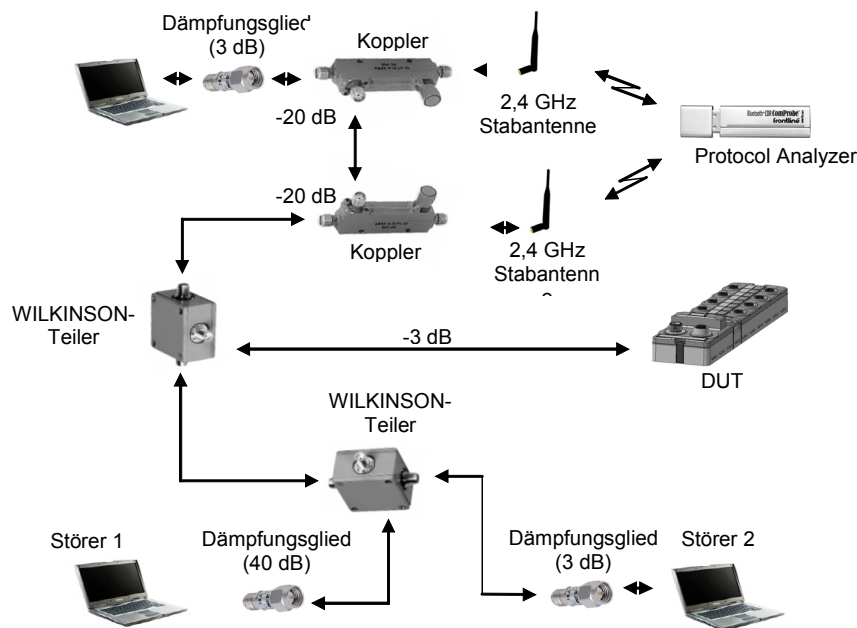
Dämpfungsglied (3 dB)

Koppler

2,4 GHz Stabantenne

Bluetooth ComProbe frontline

Protocol Analyzer

-20 dB

-20 dB

Koppler

2,4 GHz Stabantenn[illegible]

WILKINSON-Teiler

-3 dB

DUT

WILKINSON-Teiler

Störer 1

Dämpfungsglied (40 dB)

Dämpfungsglied (3 dB)

Störer 2